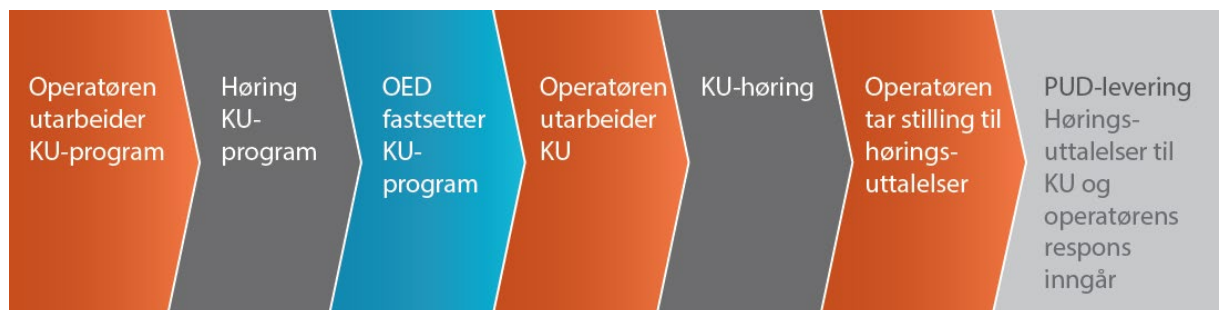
Operatøren utarbeider KU-program

Høring KU-program

OED fastsetter KU-program

Operatøren utarbeider KU

KU-høring

Operatøren tar stilling til høringsuttalelser

PUD-levering
Høringsuttalelser til KU og operatørens respons inngår